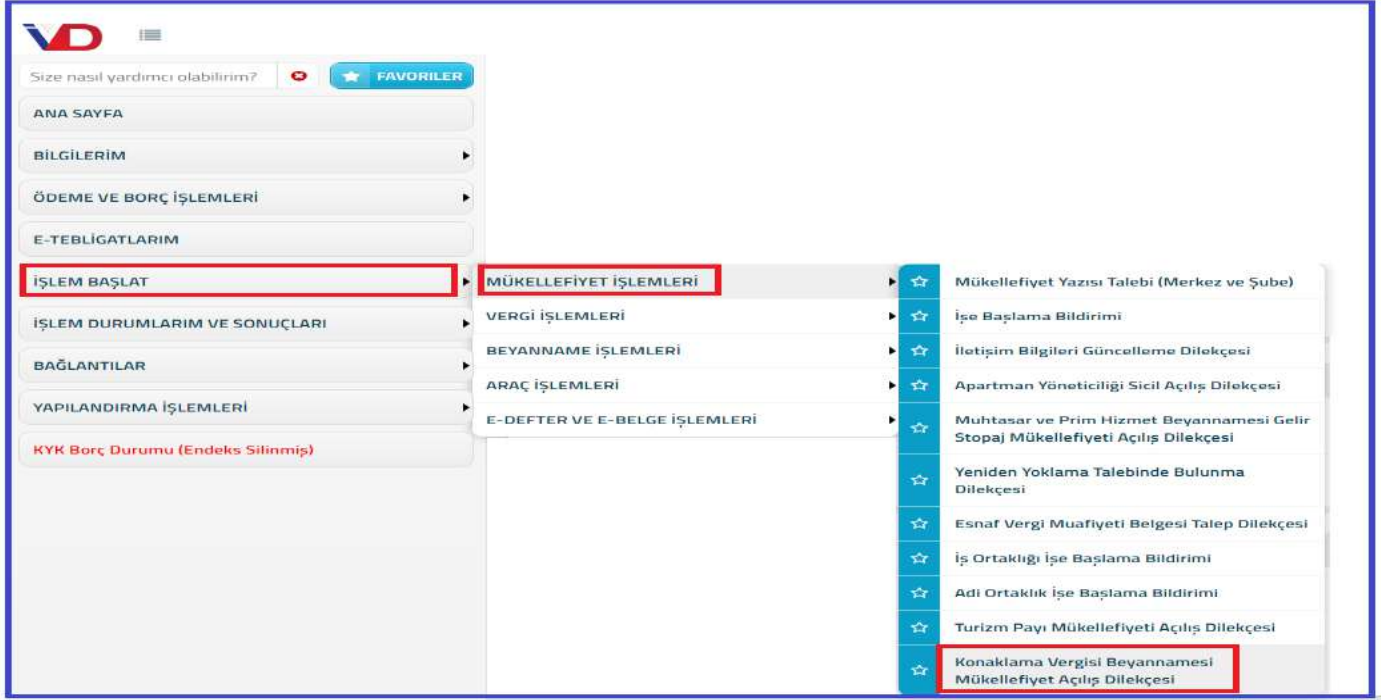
VD

Size nasıl yardımcı olabilirim?

FAVORİLER

ANA SAYFA

BİLGİLERİM

ÖDEME VE BORÇ İŞLEMLERİ

E-TEBLİGATLARIM

İŞLEM BAŞLAT

İŞLEM DURUMLARIM VE SONUÇLARI

BAĞLANTILAR

YAPILANDIRMA İŞLEMLERİ

KYK Borç Durumu (Endeks Silinmiş)

MÜKELLEFİYET İŞLEMLERİ

VERGİ İŞLEMLERİ

BEYANNAME İŞLEMLERİ

ARAÇ İŞLEMLERİ

E-DEFTER VE E-BELGE İŞLEMLERİ

Mükellefiyet Yazısı Talebi (Merkez ve Şube)

İşe Başlama Bildirimi

İletişim Bilgileri Güncelleme Dilekçesi

Apartman Yöneticiliği Sicil Açılış Dilekçesi

Muhtasar ve Prim Hizmet Beyannamesi Gelir Stopaj Mükellefiyeti Açılış Dilekçesi

Yeniden Yoklama Talebinde Bulunma Dilekçesi

Esnaf Vergi Muafiyeti Belgesi Talep Dilekçesi

İş Ortaklığı İşe Başlama Bildirimi

Adi Ortaklık İşe Başlama Bildirimi

Turizm Payı Mükellefiyeti Açılış Dilekçesi

Konaklama Vergisi Beyannamesi Mükellefiyet Açılış Dilekçesi